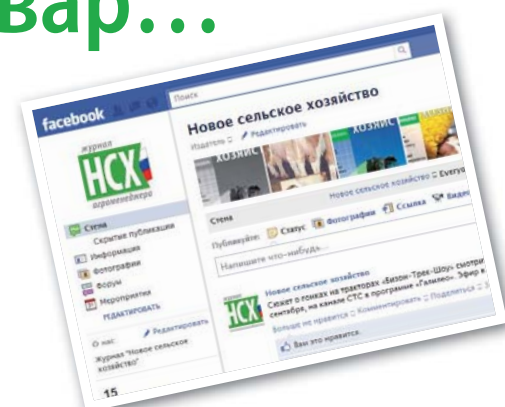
вар...

facebook

Поиск

Новое сельское хозяйство

Издатель · Редактировать

журнал
НСХ
агромегаполис

Стена
Скрытые публикации
Информация
Фотографии
Форум
Мероприятия
РЕДАКТИРОВАТЬ

О нас: Редактировать
Журнал "Новое сельское хозяйство"

15

Новое сельское хозяйство · Everyone

Стена

Публикуйте: Статус Фотографии Ссылка Видео

Напишите что-нибудь...

НСХ

Новое сельское хозяйство
Сюжет о гонках на тракторах «Бизон-Трек-Шоу» смотри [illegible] сентябре, на канале СТС в программе «Галилео». Эфир в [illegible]
Больше не нравится · Комментировать · Поделиться · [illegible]

Вам это нравится.